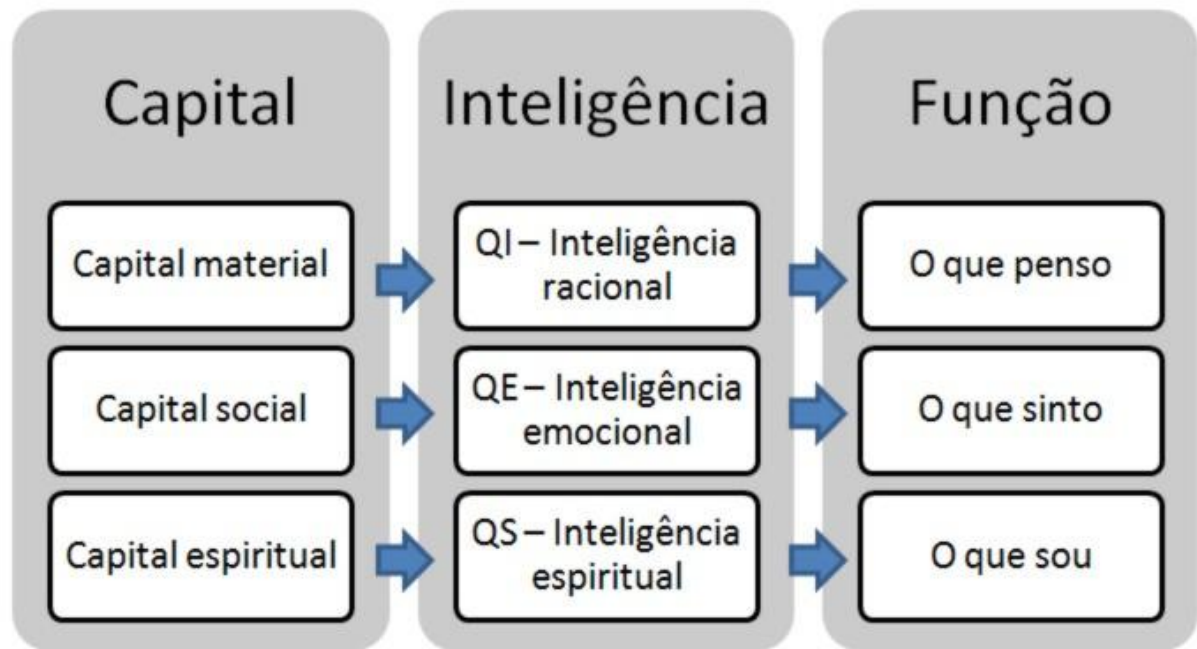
| Capital | Inteligência | Função |
|---|---|---|
| Capital material | QI – Inteligência racional | O que penso |
| Capital social | QE – Inteligência emocional | O que sinto |
| Capital espiritual | QS – Inteligência espiritual | O que sou |